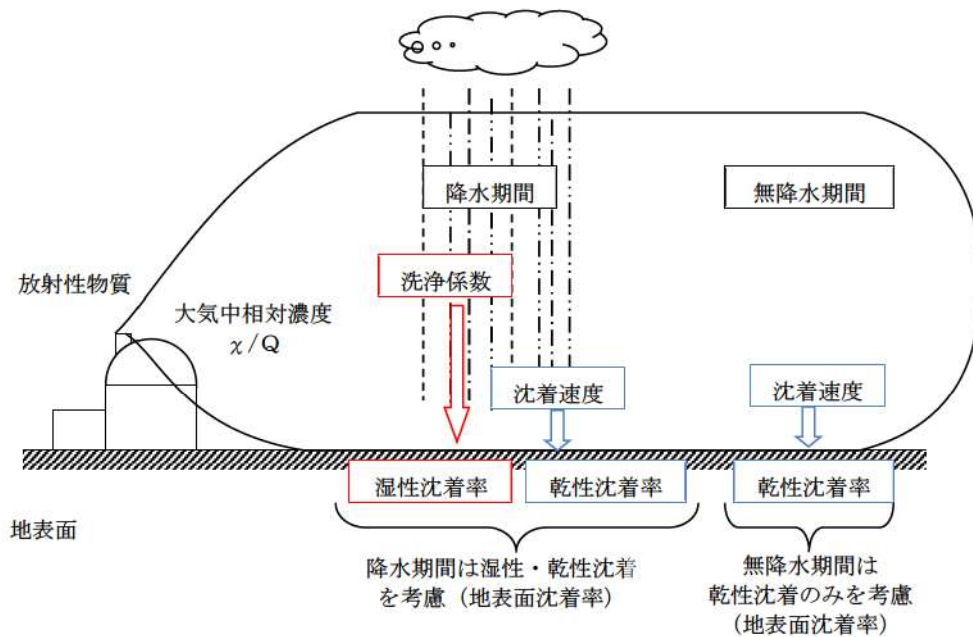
降水期間

無降水期間

放射性物質

洗浄係数

大気中相対濃度
$\chi/Q$

沈着速度

沈着速度

湿性沈着率

乾性沈着率

乾性沈着率

地表面

降水期間は湿性・乾性沈着を考慮（地表面沈着率）

無降水期間は乾性沈着のみを考慮（地表面沈着率）